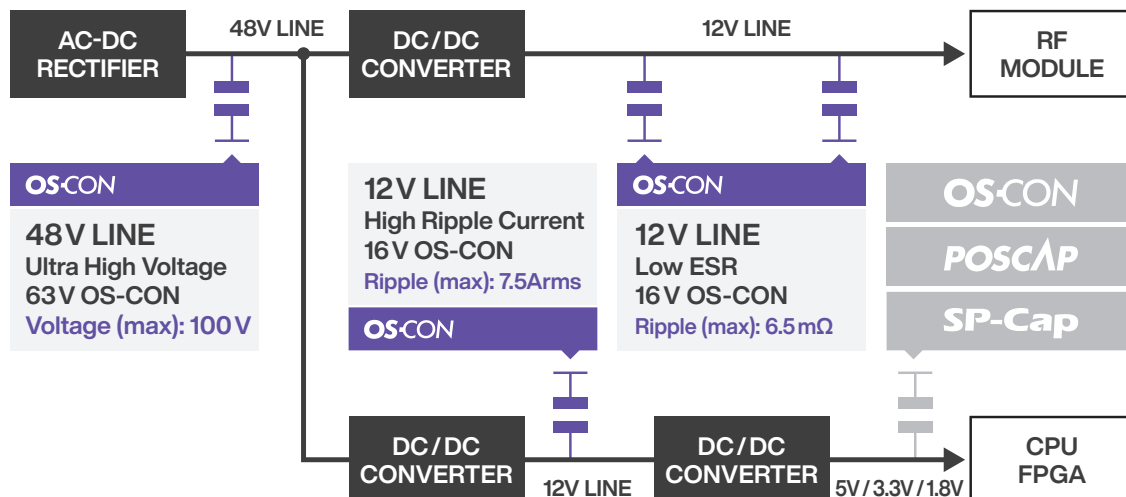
AC-DC RECTIFIER

48V LINE

DC/DC CONVERTER

12V LINE

RF MODULE

OS-CON

48V LINE
Ultra High Voltage
63V OS-CON
Voltage (max): 100V

12V LINE
High Ripple Current
16V OS-CON
Ripple (max): 7.5Arms

OS-CON

OS-CON

12V LINE
Low ESR
16V OS-CON
Ripple (max): 6.5mΩ

OS-CON

POSCAP

SP-Cap

DC/DC CONVERTER

12V LINE

DC/DC CONVERTER

5V/3.3V/1.8V

CPU FPGA